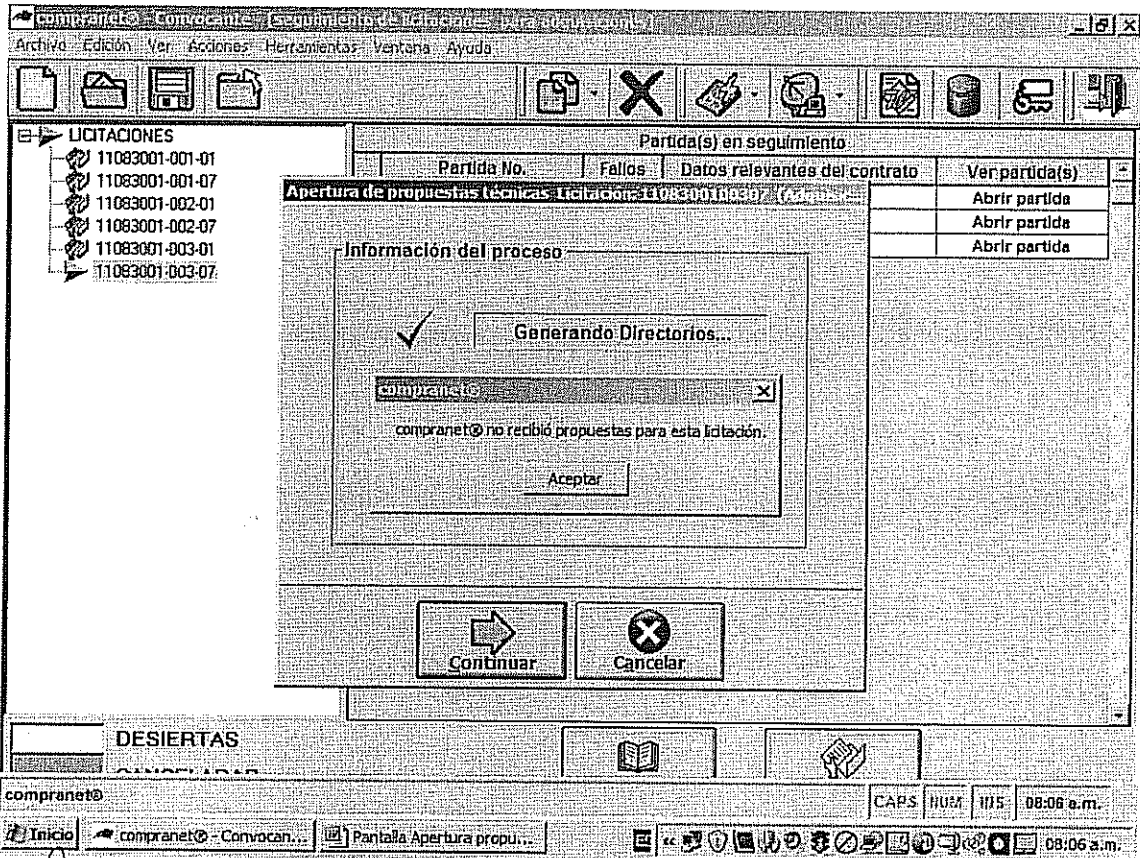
compranet® - Convocante - [Seguimiento de licitaciones para adquisiciones]
Archivo Edición Ver Acciones Herramientas Ventana Ayuda

LICITACIONES
11083001-001-01
11083001-001-07
11083001-002-01
11083001-002-07
11083001-003-01
11083001-003-07

Partida(s) en seguimiento

| Partida No. | Fallos | Datos relevantes del contrato | Ver partida(s) |
|---|---|---|---|
| | | | Abrir partida |
| | | | Abrir partida |
| | | | Abrir partida |

Apertura de propuestas técnicas: Licitación-11083001-003-07 (Adqu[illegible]

Información del proceso

Generando Directorios...

compranet®

compranet® no recibió propuestas para esta licitación.

Aceptar

Continuar

Cancelar

DESIERTAS
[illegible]

compranet®

CAPS NUM INS 08:06 a.m.

Inicio compranet® - Convocan... Pantalla Apertura propu... 08:06 a.m.